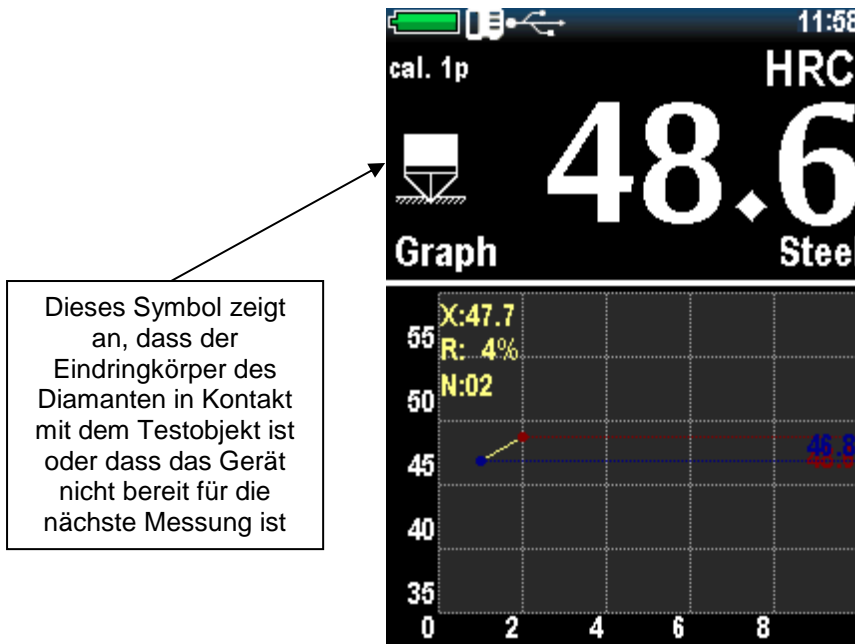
Dieses Symbol zeigt an, dass der Eindringkörper des Diamanten in Kontakt mit dem Testobjekt ist oder dass das Gerät nicht bereit für die nächste Messung ist

11:58
cal. 1p
HRC
48.6
Graph
Steel
X:47.7
R: 4%
N:02
55
50
45
40
35
46.8
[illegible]
0
2
4
6
8